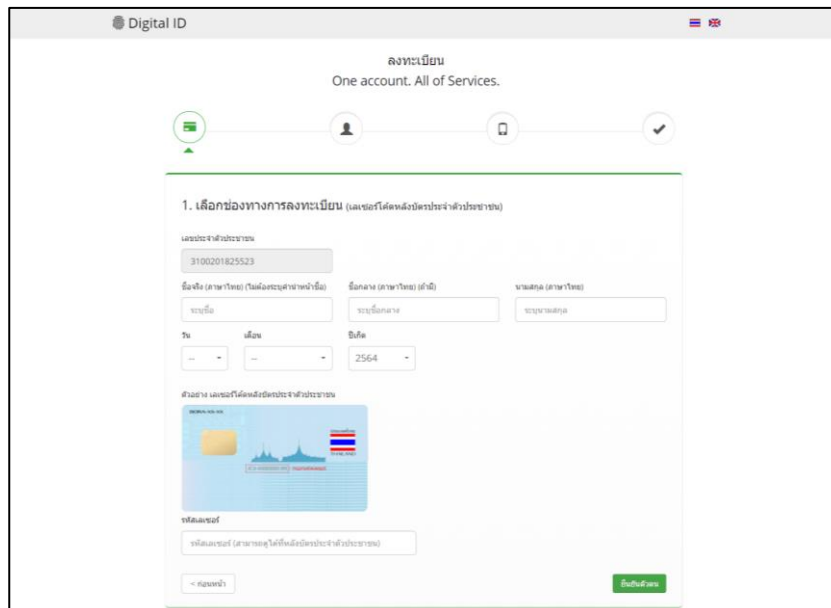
Digital ID

ลงทะเบียน
One account. All of Services.

1. เลือกช่องทางการลงทะเบียน (เลเซอร์โค้ดหลังบัตรประจำตัวประชาชน)

เลขประจำตัวประชาชน
3100201825523

ชื่อจริง (ภาษาไทย) (ไม่ต้องระบุคำนำหน้าชื่อ)
ระบุชื่อ

ชื่อกลาง (ภาษาไทย) (ถ้ามี)
ระบุชื่อกลาง

นามสกุล (ภาษาไทย)
ระบุนามสกุล

วัน
--

เดือน
--

ปีเกิด
2564

ตัวอย่าง เลเซอร์โค้ดหลังบัตรประจำตัวประชาชน

รหัสเลเซอร์
รหัสเลเซอร์ (สามารถดูได้ที่หลังบัตรประจำตัวประชาชน)

< ก่อนหน้า

ยืนยันตัวตน